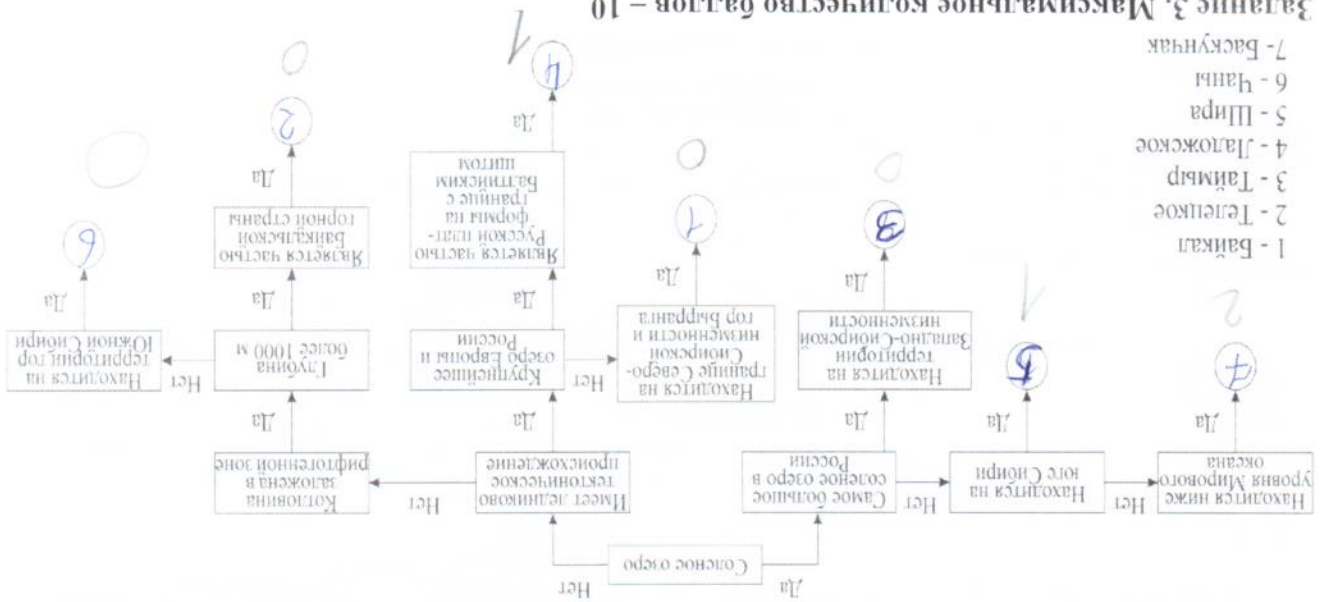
Задание 3. Максимальное количество баллов – 10

1 - Байкал
2 - Телецкое
3 - Таймыр
4 - Ладожское
5 - Шира
6 - Чаны
7 - Баскунчак

Соленое озеро
Да
Нет

Самое большое соленое озеро в России
Да
Находится на территории Западно-Сибирской низменности
Да
3
Нет
Находится на юге Сибири
Да
5
Нет
Находится ниже уровня Мирового океана
Да
7

Имеет ледниково тектоническое происхождение
Да
Крупнейшее озеро Европы и России
Да
Является частью Русской платформы на границе с Балтийским щитом
Да
4
Нет
Находится на границе Северо-Сибирской низменности и гор Бырранга
Да
1

Нет
Котловина заложена в рифтогенной зоне
Да
Глубина более 1000 м
Да
Является частью Байкальской горной страны
Да
2
Нет
Находится на территории гор Южной Сибири
Да
6

0
1
0
0
1
2
0